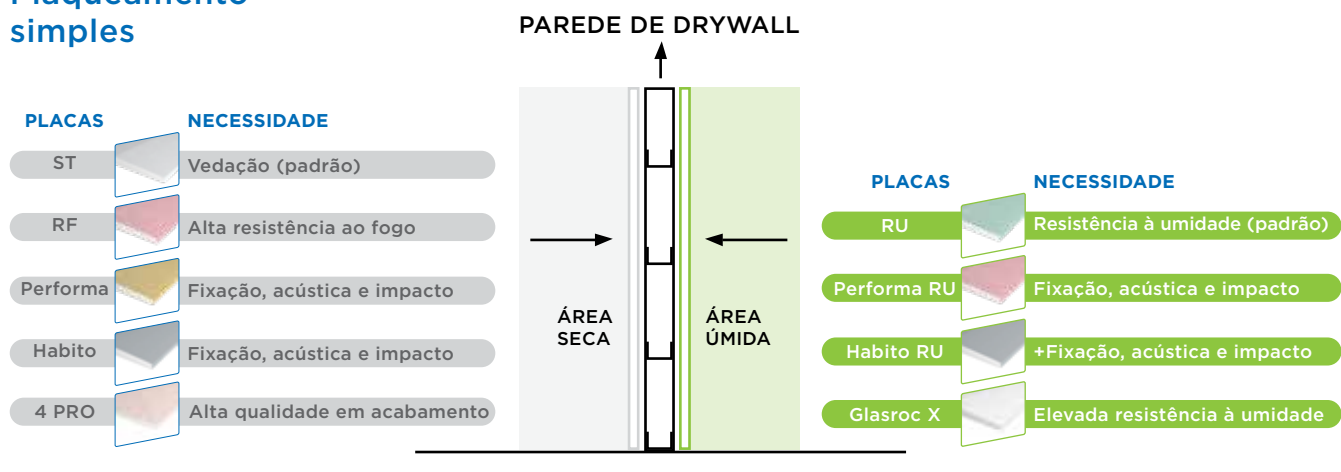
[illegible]
simples

PAREDE DE DRYWALL

PLACAS NECESSIDADE

| PLACAS | NECESSIDADE |
|---|---|
| ST | Vedação (padrão) |
| RF | Alta resistência ao fogo |
| Performa | Fixação, acústica e impacto |
| Habito | Fixação, acústica e impacto |
| 4 PRO | Alta qualidade em acabamento |

ÁREA SECA

ÁREA ÚMIDA

| PLACAS | NECESSIDADE |
|---|---|
| RU | Resistência à umidade (padrão) |
| Performa RU | Fixação, acústica e impacto |
| Habito RU | +Fixação, acústica e impacto |
| Glasroc X | Elevada resistência à umidade |